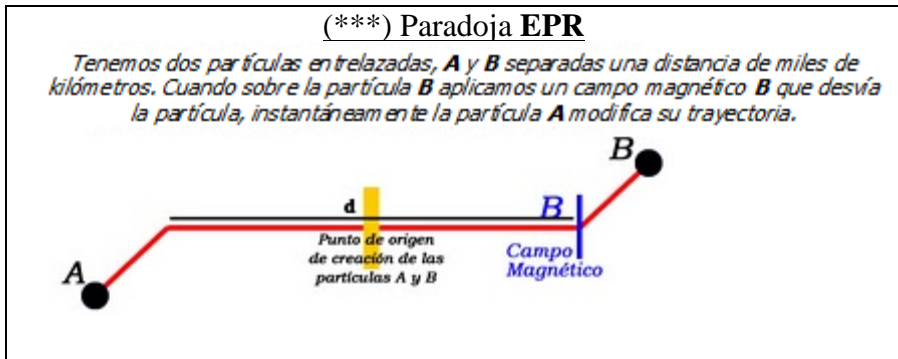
(***) Paradoja **EPR**

Tenemos dos partículas entrelazadas, **A** y **B** separadas una distancia de miles de kilómetros. Cuando sobre la partícula **B** aplicamos un campo magnético **B** que desvía la partícula, instantáneamente la partícula **A** modifica su trayectoria.

B

d

B

Punto de origen de creación de las partículas A y B

Campo Magnético

A